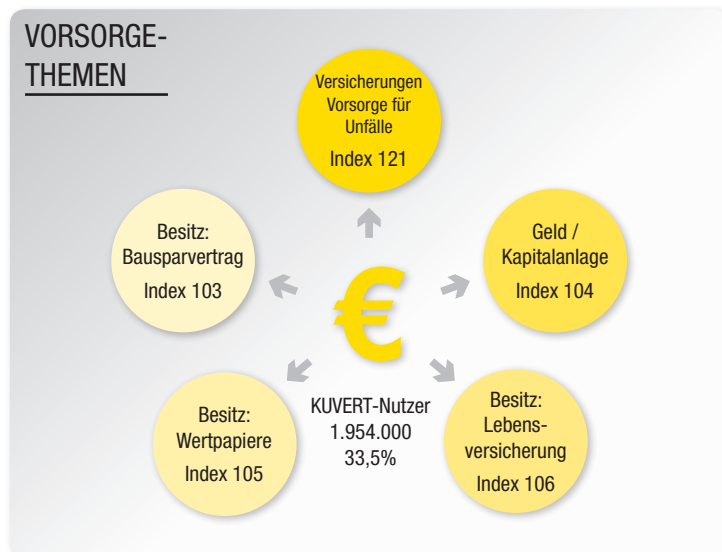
VORSORGE-THEMEN

Versicherungen Vorsorge für Unfälle
Index 121

Geld / Kapitalanlage
Index 104

Besitz: Lebensversicherung
Index 106

Besitz: Wertpapiere
Index 105

Besitz: Bausparvertrag
Index 103

€

KUVERT-Nutzer
1.954.000
33,5%